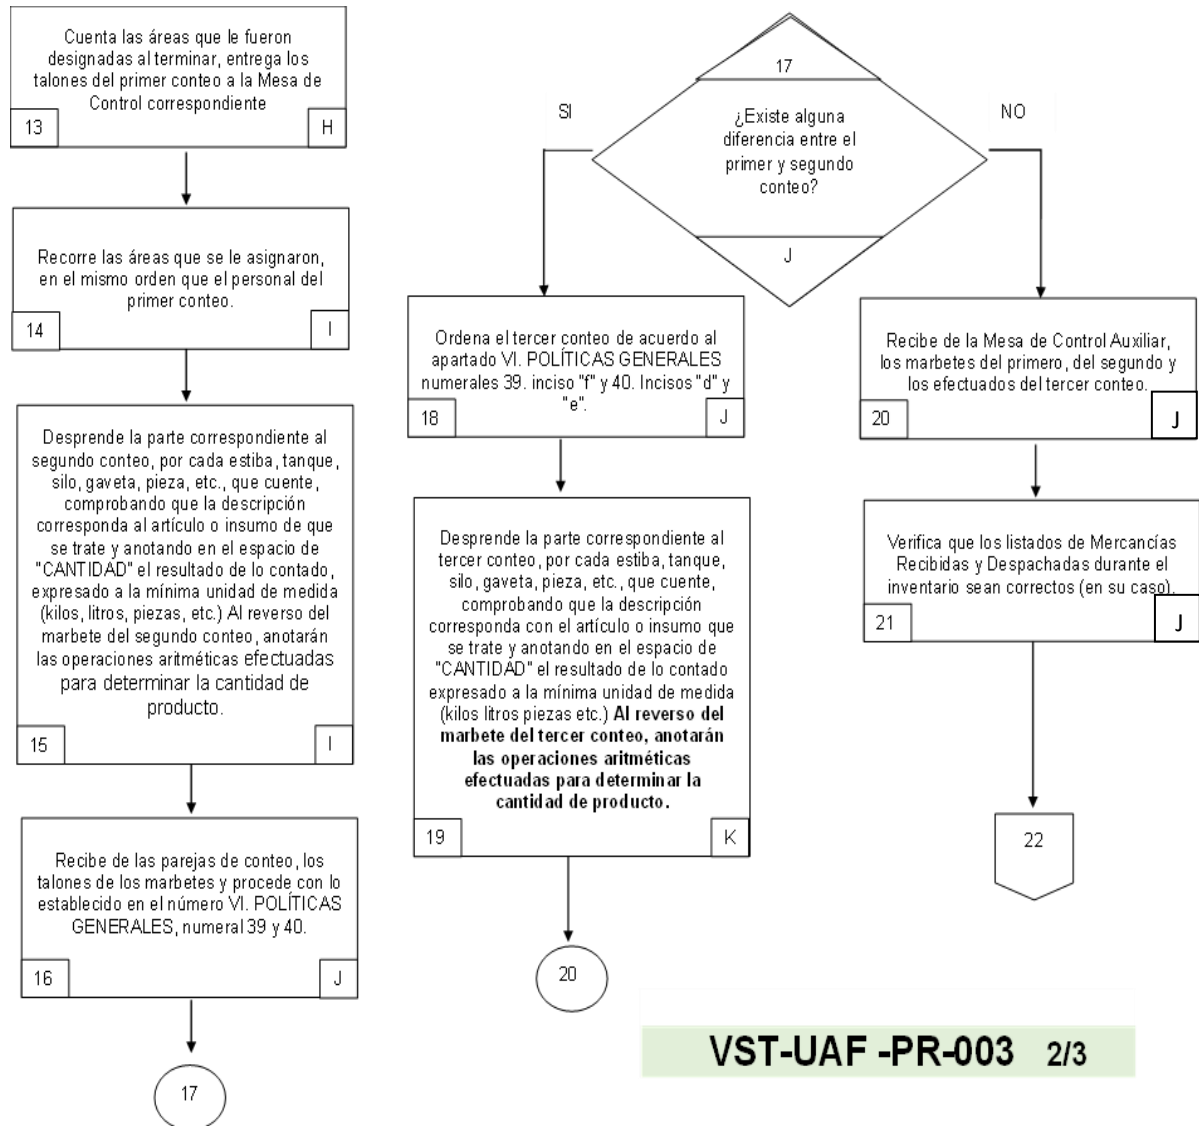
Cuenta las áreas que le fueron designadas al terminar, entrega los talones del primer conteo a la Mesa de Control correspondiente

13

H

Recorre las áreas que se le asignaron, en el mismo orden que el personal del primer conteo.

14

I

Desprende la parte correspondiente al segundo conteo, por cada estiba, tanque, silo, gaveta, pieza, etc., que cuente, comprobando que la descripción corresponda al artículo o insumo de que se trate y anotando en el espacio de "CANTIDAD" el resultado de lo contado, expresado a la mínima unidad de medida (kilos, litros, piezas, etc.) Al reverso del marbete del segundo conteo, anotarán las operaciones aritméticas efectuadas para determinar la cantidad de producto.

15

I

Recibe de las parejas de conteo, los talones de los marbetes y procede con lo establecido en el número VI. POLÍTICAS GENERALES, numeral 39 y 40.

16

J

17

17

¿Existe alguna diferencia entre el primer y segundo conteo?

J

SI

NO

Ordena el tercer conteo de acuerdo al apartado VI. POLÍTICAS GENERALES numerales 39. inciso "f" y 40. Incisos "d" y "e".

18

J

Desprende la parte correspondiente al tercer conteo, por cada estiba, tanque, silo, gaveta, pieza, etc., que cuente, comprobando que la descripción corresponda con el artículo o insumo que se trate y anotando en el espacio de "CANTIDAD" el resultado de lo contado expresado a la mínima unidad de medida (kilos litros piezas etc.) **Al reverso del marbete del tercer conteo, anotarán las operaciones aritméticas efectuadas para determinar la cantidad de producto.**

19

K

20

Recibe de la Mesa de Control Auxiliar, los marbetes del primero, del segundo y los efectuados del tercer conteo.

20

J

Verifica que los listados de Mercancías Recibidas y Despachadas durante el inventario sean correctos (en su caso).

21

J

22

VST-UAF -PR-003 2/3